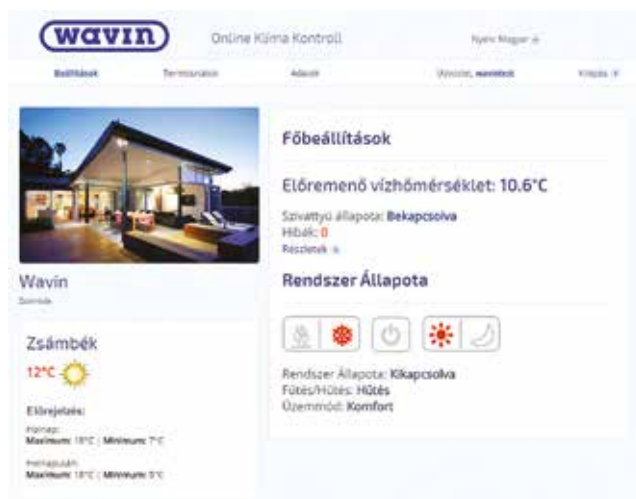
wavin

Online Klíma Kontroll

Nyelv: Magyar

Beállítások

Termosztátok

Adatok

Üdvözlet, wavintest

Kilépés

Wavin

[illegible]

Zsámbék

12°C

Előrejelzés:

Holnap:
Maximum: 18°C | Minimum: 7°C

Holnapután:
Maximum: 18°C | Minimum: 5°C

Főbeállítások

Előremenő vízhőmérséklet: 10.6°C

Szivattyú állapota: Bekapcsolva
Hibák: 0
Részletek

Rendszer Állapota

Rendszer Állapota: Kikapcsolva
Fűtés/Hűtés: Hűtés
Üzemmód: Komfort